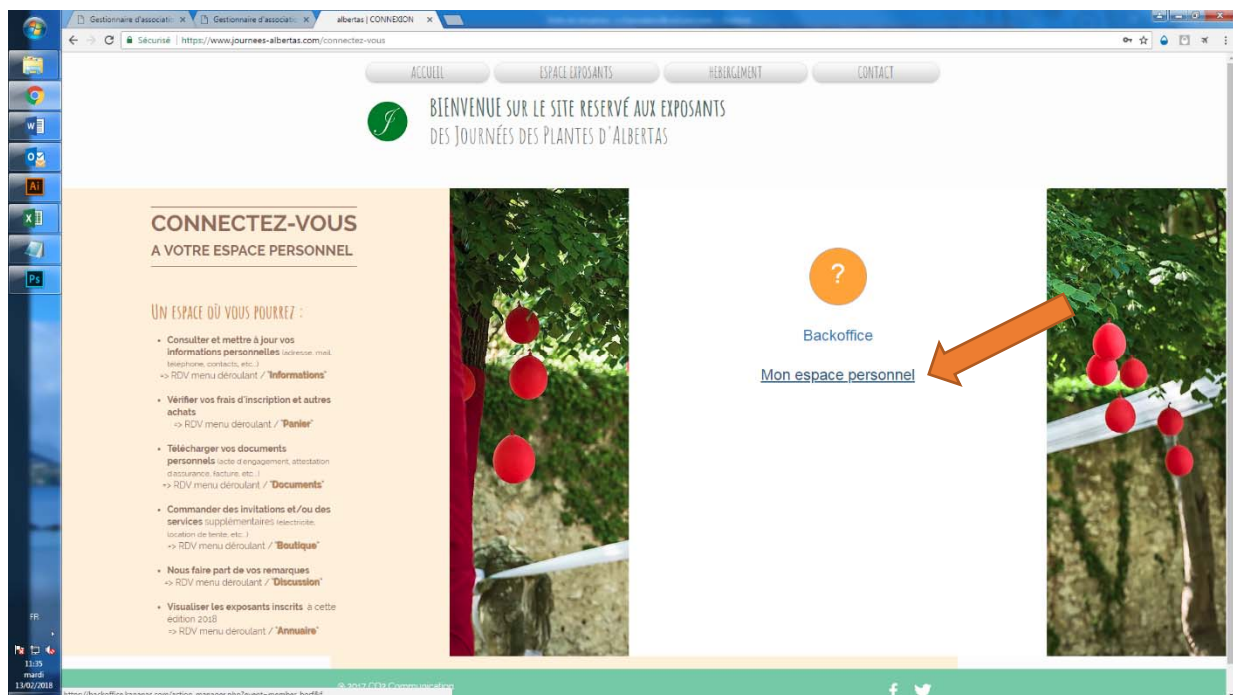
Gestionnaire d'associatio ×
Gestionnaire d'associatio ×
albertas | CONNEXION ×

Sécurisé | https://www.journees-albertas.com/connectez-vous

ACCUEIL
ESPACE EXPOSANTS
HEBERGEMENT
CONTACT

BIENVENUE SUR LE SITE RESERVÉ AUX EXPOSANTS
DES JOURNÉES DES PLANTES D'ALBERTAS

CONNECTEZ-VOUS
A VOTRE ESPACE PERSONNEL

UN ESPACE OÙ VOUS POURREZ :

• Consulter et mettre à jour vos informations personnelles (adresse, mail, telephone, contacts, etc..)
=> RDV menu déroulant / "Informations"

• Vérifier vos frais d'inscription et autres achats
=> RDV menu déroulant / "Panier"

• Télécharger vos documents personnels (acte d'engagement, attestation d'assurance, facture, etc..)
=> RDV menu déroulant / "Documents"

• Commander des invitations et/ou des services supplémentaires (electricité, location de tente, etc..)
=> RDV menu déroulant / "Boutique"

• Nous faire part de vos remarques
=> RDV menu déroulant / "Discussion"

• Visualiser les exposants inscrits à cette édition 2018
=> RDV menu déroulant / "Annuaire"

?

Backoffice

Mon espace personnel

© 2017 CD2 Communication

https://backoffice.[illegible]

FR
11:35
mardi
13/02/2018